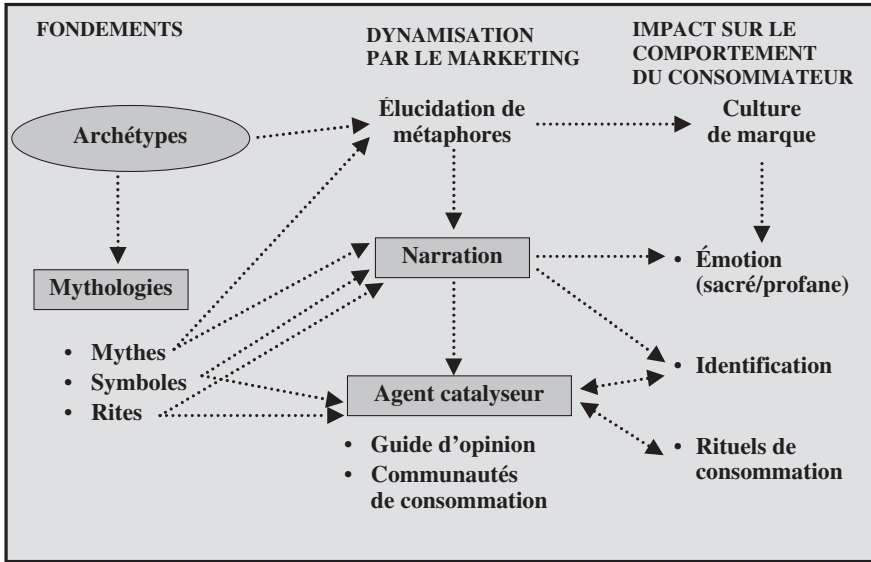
FONDEMENTS

DYNAMISATION PAR LE MARKETING

IMPACT SUR LE COMPORTEMENT DU CONSOMMATEUR

Archétypes

Élucidation de métaphores

Culture de marque

Mythologies

Narration

• Émotion (sacré/profane)

• Mythes
• Symboles
• Rites

Agent catalyseur

• Identification

• Guide d'opinion
• Communautés de consommation

• Rituels de consommation